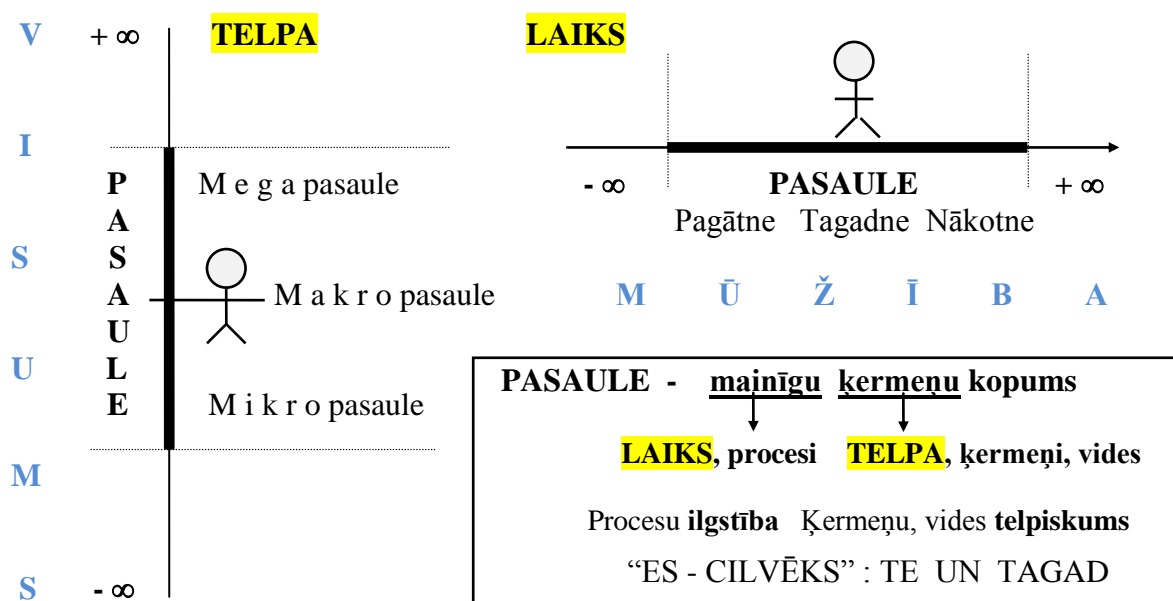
V
I
S
U
M
S

$+\infty$ TELPA

P
A
S
A
U
L
E

M e g a pasaule

M a k r o pasaule

M i k r o pasaule

$-\infty$

LAIKS

$-\infty$ PASAULE $+\infty$

Pagātne Tagadne Nākotne

M Ū Ž Ī B A

PASAULE - mainīgu ķermeņu kopums

LAIKS, procesi TELPA, ķermeņi, vides

Procesu ilgstība Ķermeņu, vides telpiskums

“ES - CILVĒKS” : TE UN TAGAD